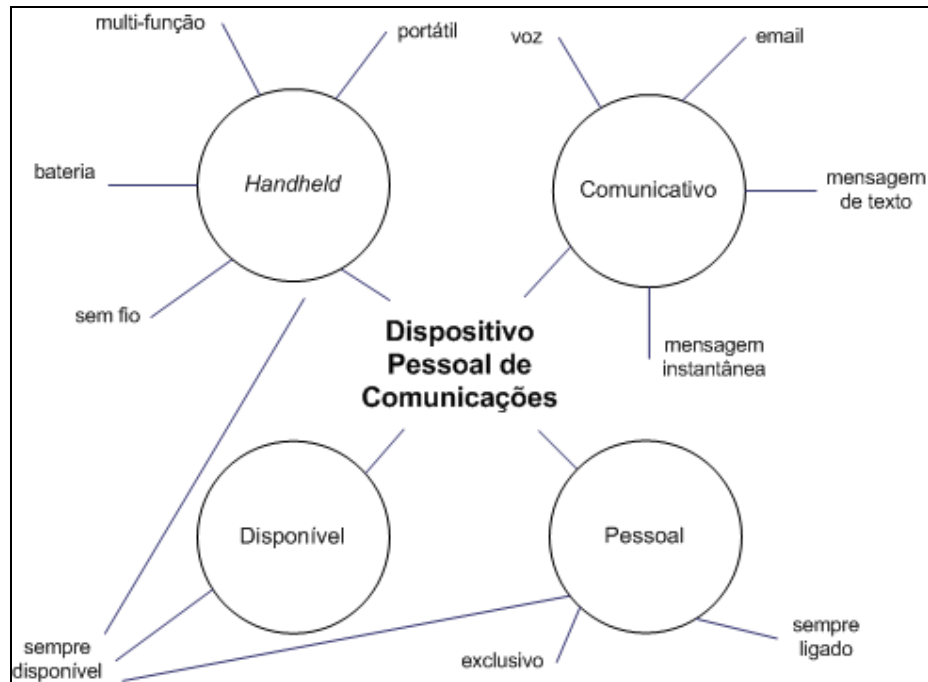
multi-função

portátil

voz

email

bateria

*Handheld*

Comunicativo

mensagem de texto

sem fio

Dispositivo Pessoal de Comunicações

mensagem instantânea

Disponível

Pessoal

sempre disponível

exclusivo

sempre ligado